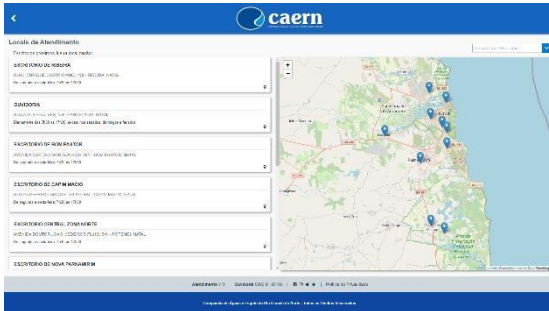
caern

Locais de Atendimento

ESCRITÓRIO DE RIBEIRA

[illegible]

OUVIDORIA

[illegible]

ESCRITÓRIO DE BOM PASTOR

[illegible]

ESCRITÓRIO DE CAPIM MACIO

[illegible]

ESCRITÓRIO CENTRAL ZONA NORTE

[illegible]

ESCRITÓRIO DE NOVA PARNAMIRIM

+
-

Atendimento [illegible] | Ouvidoria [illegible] | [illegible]

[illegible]